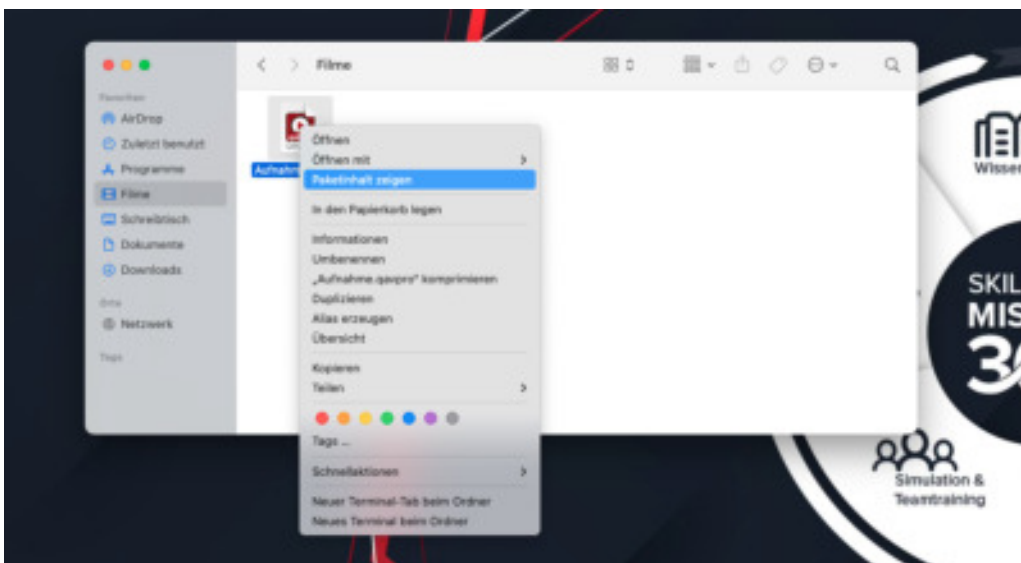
Filme

Favoriten
AirDrop
Zuletzt benutzt
Programme
Filme
Schreibtisch
Dokumente
Downloads
Orte
Netzwerk
Tags

Aufnahm

Öffnen
Öffnen mit
Paketinhalt zeigen
In den Papierkorb legen
Informationen
Umbenennen
„Aufnahme.qavpro" komprimieren
Duplizieren
Alias erzeugen
Übersicht
Kopieren
Teilen
Tags ...
Schnellaktionen
Neuer Terminal-Tab beim Ordner
Neues Terminal beim Ordner

Wissen
SKIL
MIS
3
Simulation & Teamtraining